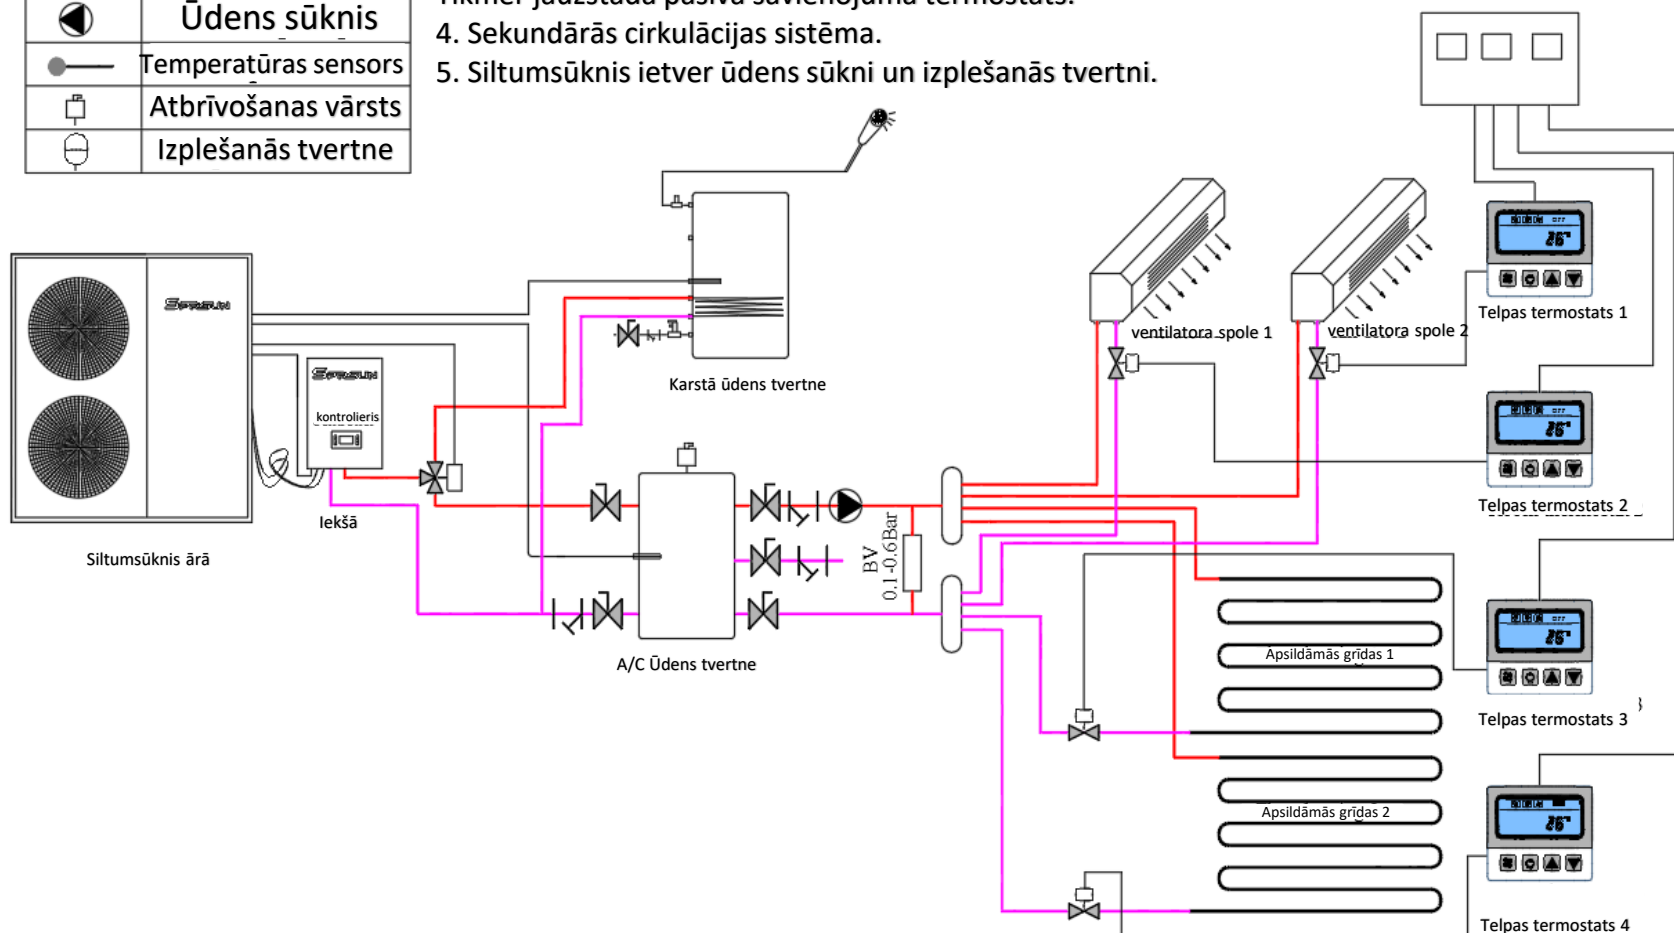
| | Ūdens sūknis |
|---|---|
| | Temperatūras sensors |
| | Atbrīvošanas vārsts |
| | Izplešanās tvertne |

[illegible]

4. Sekundārās cirkulācijas sistēma.

5. Siltumsūknis ietver ūdens sūkni un izplešanās tvertni.

SPRSUN

SPRSUN

kontrolieris

Iekšā

Siltumsūknis ārā

Karstā ūdens tvertne

A/C Ūdens tvertne

BV 0.1-0.6Bar

ventilatora spole 1

ventilatora spole 2

Telpas termostats 1

Telpas termostats 2

Telpas termostats 3

Telpas termostats 4

Apsildāmās grīdas 1

Apsildāmās grīdas 2

26°

26°

26°

26°